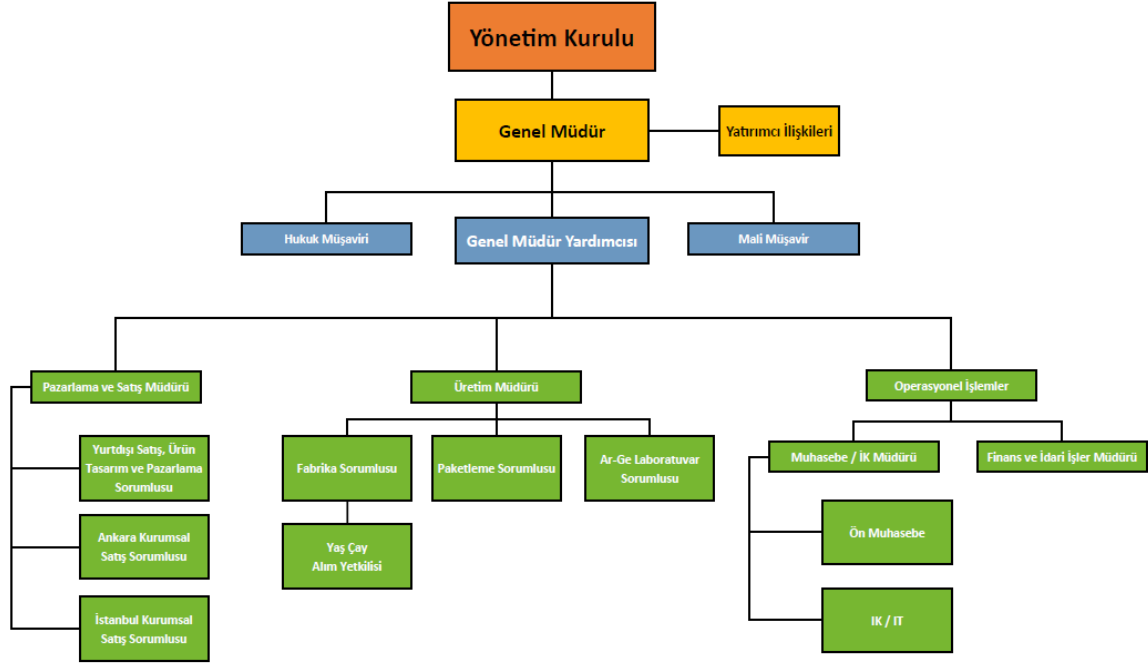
Yönetim Kurulu

Genel Müdür

Yatırımcı İlişkileri

Hukuk Müşaviri

Genel Müdür Yardımcısı

Mali Müşavir

Pazarlama ve Satış Müdürü

Üretim Müdürü

Operasyonel İşlemler

Yurtdışı Satış, Ürün Tasarım ve Pazarlama Sorumlusu

Ankara Kurumsal Satış Sorumlusu

İstanbul Kurumsal Satış Sorumlusu

Fabrika Sorumlusu

Paketleme Sorumlusu

Ar-Ge Laboratuvar Sorumlusu

Yaş Çay Alım Yetkilisi

Muhasebe / İK Müdürü

Finans ve İdari İşler Müdürü

Ön Muhasebe

IK / IT